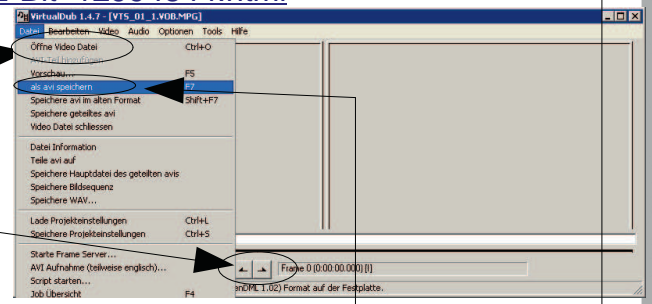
VirtualDub 1.4.7 - [VTS_01_1.VOB.MPG]

Datei Bearbeiten Video Audio Optionen Tools Hilfe

Öffne Video Datei Ctrl+O
AVI-Teil hinzufügen
Vorschau... F5
als avi speichern F7
Speichere avi im alten Format Shift+F7
Speichere geteiltes avi
Video Datei schliessen

Datei Information
Teile avi auf
Speichere Hauptdatei des geteilten avis
Speichere Bildsequenz
Speichere WAV...

Lade Projekteinstellungen Ctrl+L
Speichere Projekteinstellungen Ctrl+S

Starte Frame Server...
AVI Aufnahme (teilweise englisch)...
Script starten...
Job Übersicht F4

Frame 0 (0:00:00.000) [I]

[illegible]enDML 1.02) Format auf der Festplatte.